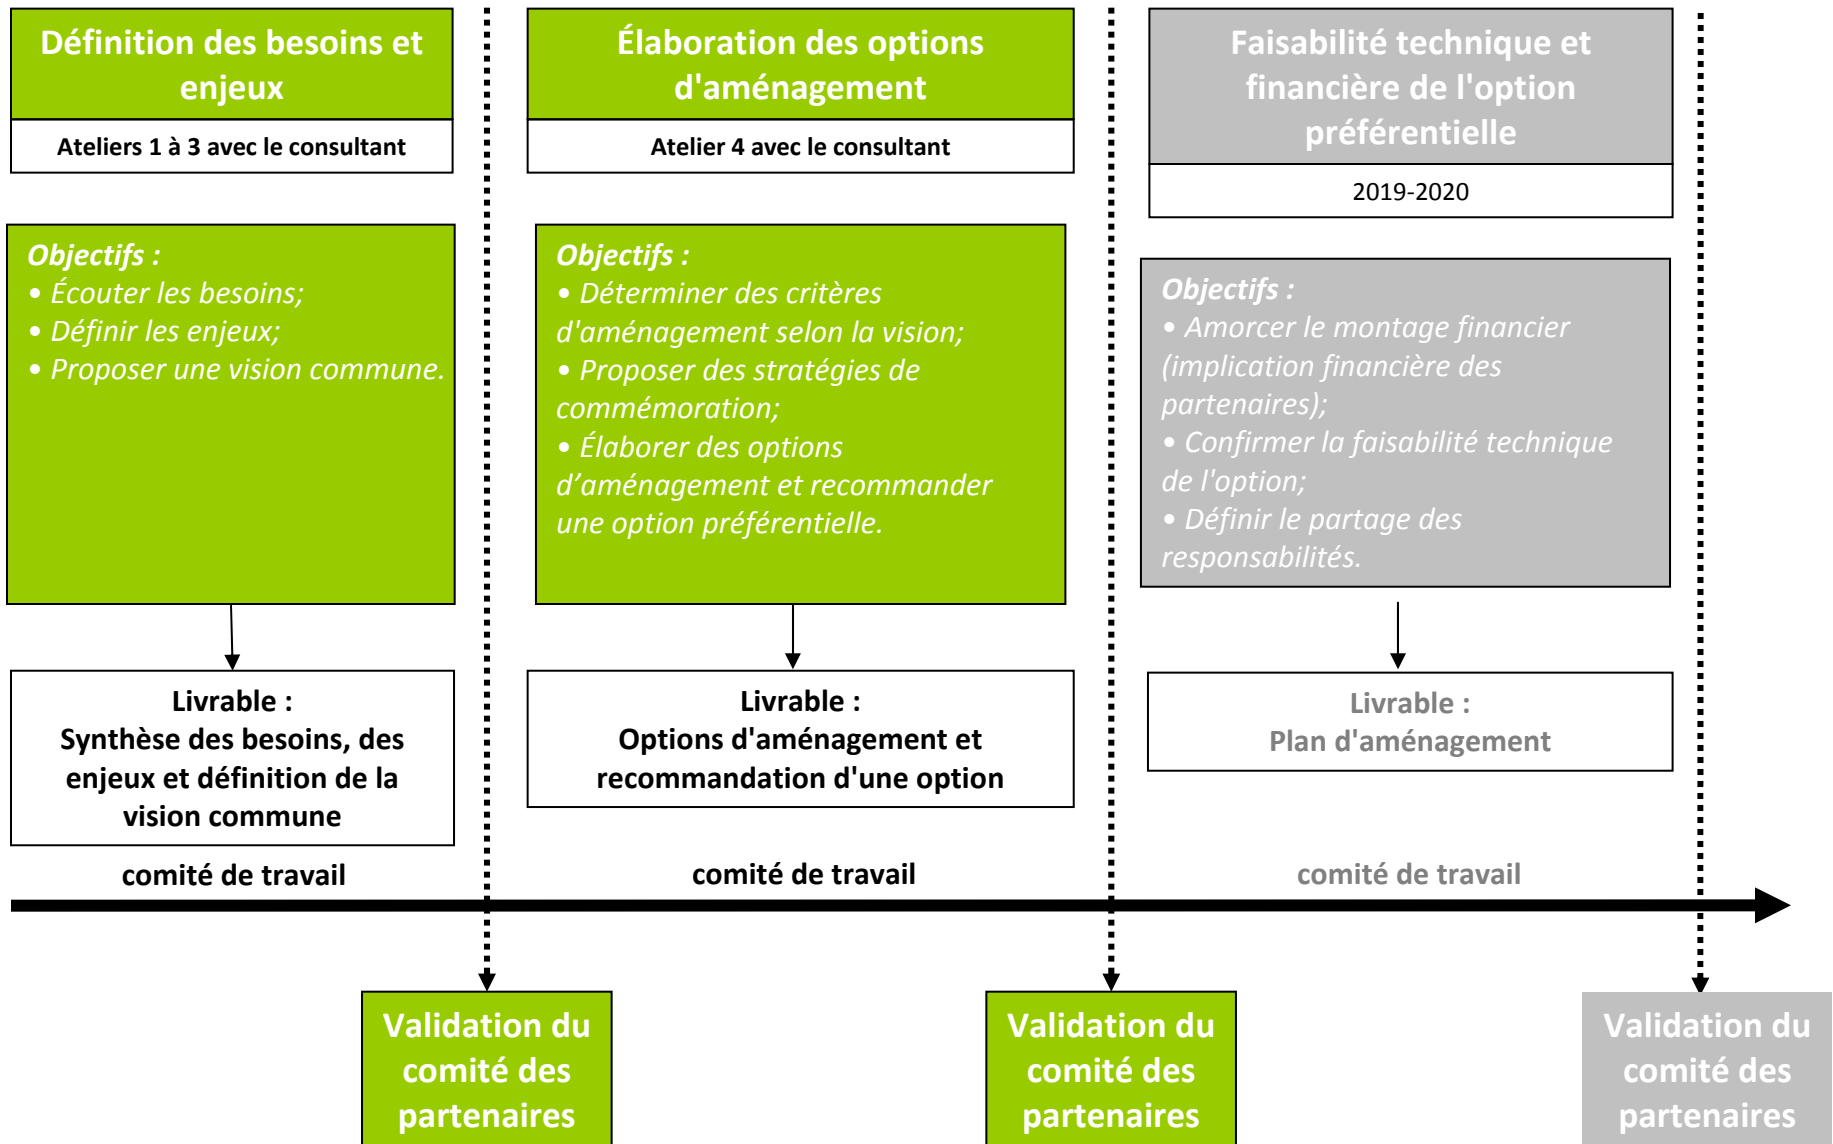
Définition des besoins et enjeux

Ateliers 1 à 3 avec le consultant

Objectifs :
• Écouter les besoins;
• Définir les enjeux;
• Proposer une vision commune.

Livrable :
Synthèse des besoins, des enjeux et définition de la vision commune

comité de travail

Élaboration des options d'aménagement

Atelier 4 avec le consultant

Objectifs :
• Déterminer des critères d'aménagement selon la vision;
• Proposer des stratégies de commémoration;
• Élaborer des options d'aménagement et recommander une option préférentielle.

Livrable :
Options d'aménagement et recommandation d'une option

comité de travail

Faisabilité technique et financière de l'option préférentielle

2019-2020

Objectifs :
• Amorcer le montage financier (implication financière des partenaires);
• Confirmer la faisabilité technique de l'option;
• Définir le partage des responsabilités.

Livrable :
Plan d'aménagement

comité de travail

Validation du comité des partenaires

Validation du comité des partenaires

Validation du comité des partenaires